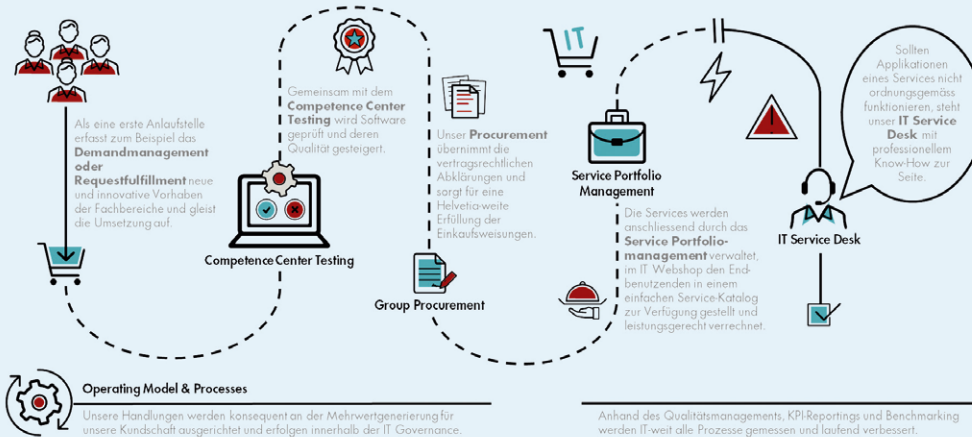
Als eine erste Anlaufstelle erfasst zum Beispiel das **Demandmanagement oder Requestfulfillment** neue und innovative Vorhaben der Fachbereiche und gleist die Umsetzung auf.

Gemeinsam mit dem **Competence Center Testing** wird Software geprüft und deren Qualität gesteigert.

Competence Center Testing

Unser **Procurement** übernimmt die vertragsrechtlichen Abklärungen und sorgt für eine Helvetia-weite Erfüllung der Einkaufsweisungen.

Group Procurement

IT

Service Portfolio Management

Die Services werden anschliessend durch das **Service Portfolio-management** verwaltet, im IT Webshop den Endbenutzenden in einem einfachen Service-Katalog zur Verfügung gestellt und leistungsgerecht verrechnet.

Sollten Applikationen eines Services nicht ordnungsgemäss funktionieren, steht unser **IT Service Desk** mit professionellem Know-How zur Seite.

IT Service Desk

Operating Model & Processes

Unsere Handlungen werden konsequent an der Mehrwertgenerierung für unsere Kundschaft ausgerichtet und erfolgen innerhalb der IT Governance.

Anhand des Qualitätsmanagements, KPI-Reportings und Benchmarking werden IT-weit alle Prozesse gemessen und laufend verbessert.